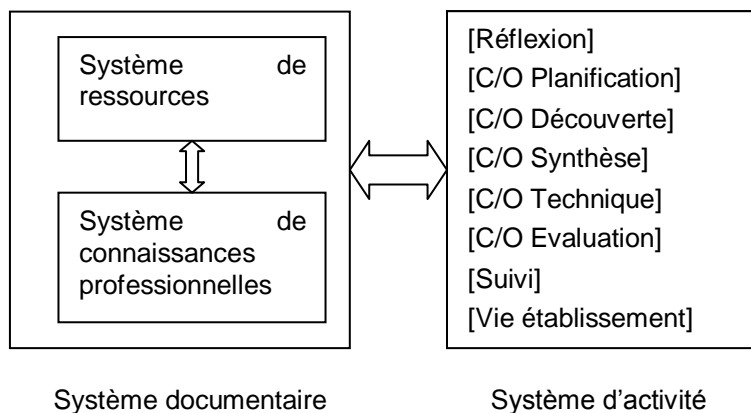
Système de ressources

Système de connaissances professionnelles

[Réflexion]
[C/O Planification]
[C/O Découverte]
[C/O Synthèse]
[C/O Technique]
[C/O Evaluation]
[Suivi]
[Vie établissement]

Système documentaire

Système d'activité